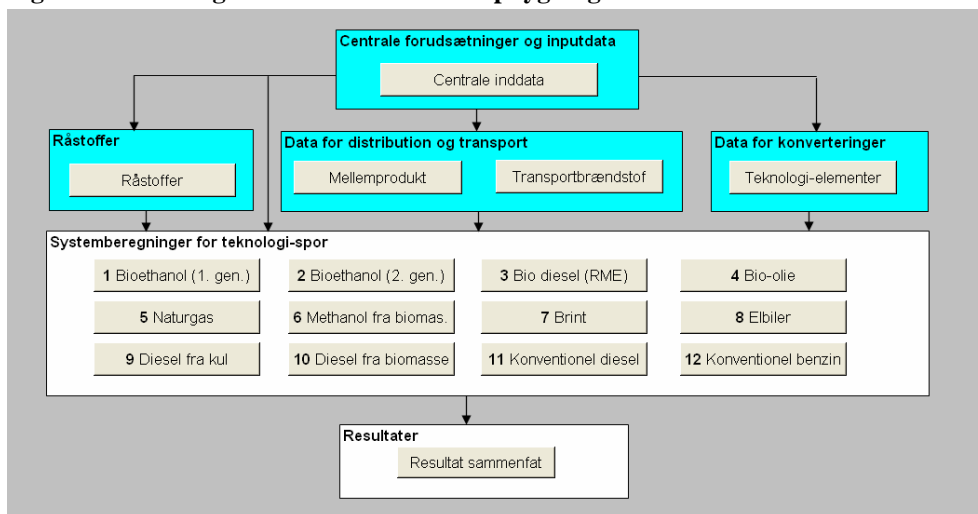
Centrale forudsætninger og inputdata

Centrale inddata

Råstoffer

Råstoffer

Data for distribution og transport

Mellemprodukt

Transportbrændstof

Data for konverteringer

Teknologi-elementer

Systemberegninger for teknologi-spor

**1** Bioethanol (1. gen.)

**2** Bioethanol (2. gen.)

**3** Bio diesel (RME)

**4** Bio-olie

**5** Naturgas

**6** Methanol fra biomas.

**7** Brint

**8** Elbiler

**9** Diesel fra kul

**10** Diesel fra biomasse

**11** Konventionel diesel

**12** Konventionel benzin

Resultater

Resultat sammenfat